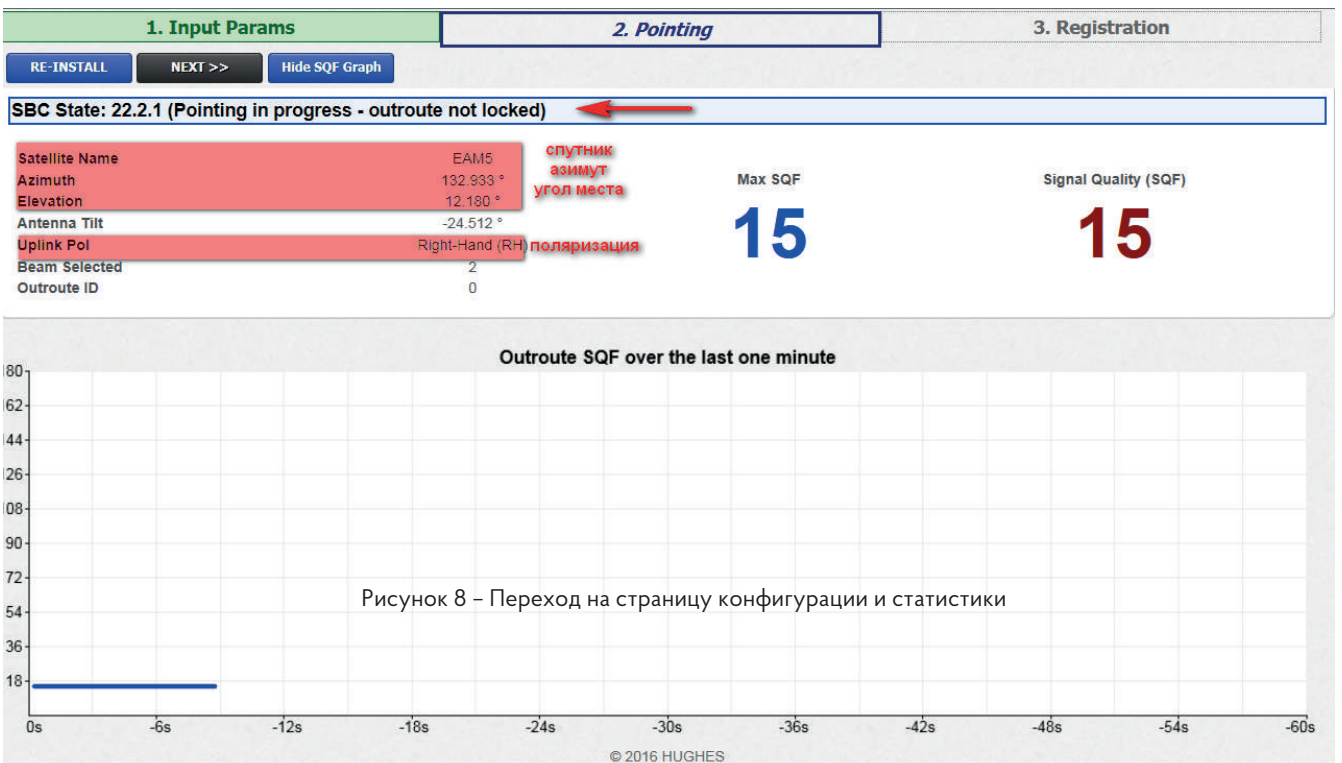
1. Input Params | 2. Pointing | 3. Registration

RE-INSTALL | NEXT >> | Hide SQF Graph

SBC State: 22.2.1 (Pointing in progress - outroute not locked)

| | |
|---|---|
| Satellite Name | EAM5 |
| Azimuth | 132.933 ° |
| Elevation | 12.180 ° |
| Antenna Tilt | -24.512 ° |
| Uplink Pol | Right-Hand (RH) |
| Beam Selected | 2 |
| Outroute ID | 0 |

спутник
азимут
угол места
поляризация

Max SQF
15

Signal Quality (SQF)
15

Outroute SQF over the last one minute

180
162
144
126
108
90
72
54
36
18

0s -6s -12s -18s -24s -30s -36s -42s -48s -54s -60s

Рисунок 8 – Переход на страницу конфигурации и статистики

© 2016 HUGHES